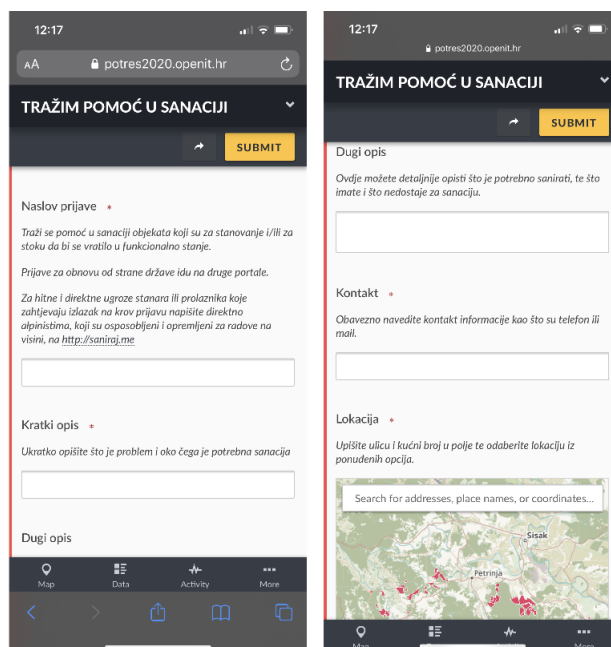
12:17

AA potres2020.openit.hr

TRAŽIM POMOĆ U SANACIJI

SUBMIT

Naslov prijave *

Traži se pomoć u sanaciji objekata koji su za stanovanje i/ili za stoku da bi se vratilo u funkcionalno stanje.

Prijave za obnovu od strane države idu na druge portale.

Za hitne i direktne ugroze stanara ili prolaznika koje zahtjevaju izlazak na krov prijavu napišite direktno alpinistima, koji su osposobljeni i opremljeni za radove na visini, na http://saniraj.me

Kratki opis *

Ukratko opišite što je problem i oko čega je potrebna sanacija

Dugi opis

Map Data Activity More

12:17

potres2020.openit.hr

TRAŽIM POMOĆ U SANACIJI

SUBMIT

Dugi opis

Ovdje možete detaljnije opisti što je potrebno sanirati, te što imate i što nedostaje za sanaciju.

Kontakt *

Obavezno navedite kontakt informacije kao što su telefon ili mail.

Lokacija *

Upišite ulicu i kućni broj u polje te odaberite lokaciju iz ponuđenih opcija.

Search for addresses, place names, or coordinates...

Sisak

Petrinja

Map Data Activity More